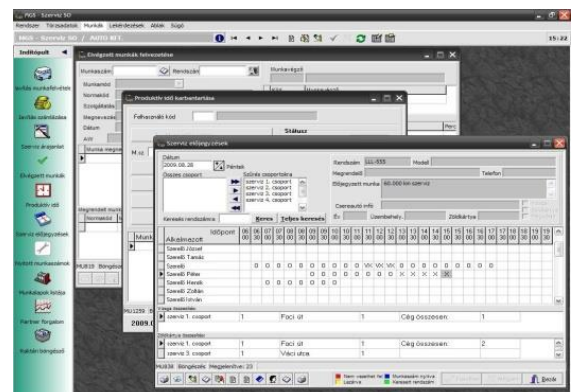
MGS - Szerviz 9D

Rendszer Törzsadatok Munkák Lekérdezések Ablak Súgó

MGS - Szerviz 9D | AUTO KFT.

15:22

Indítópult

Javítás munkafelvétele

Javítás számlázása

Szerviz árajánlat

Elvégzett munkák

Produktív idő

Szerviz előjegyzések

Postolt munkaszámok

Munkalapok könyve

Partner forgalom

Raktári böngésző

Elvégzett munkák felvezetése

Munkaszám

Rendszám

Munkavégző

Munkanem

Normaköd

Szolgáltatás

Megnevezés

Dátum

Alvl

Munka megn

Produktív idő karbantartása

Felhasználó kód

Státusz

Szerviz előjegyzések

Dátum

2009.08.28

Péntek

Összes csoport

Szűrés csoportokra

szerviz 1. csoport

szerviz 2. csoport

szerviz 3. csoport

szerviz 4. csoport

Keresés rendszámra

Keres

Teljes keresés

Rendszám

LLL-555

Modell

Megrendelő

Telefon

Előjegyzett munka

60.000 km szerviz

Csereautó infó

Ev

Üzembehely.

Zöldkártya

Időpont

Alkalmazott

Szerelő József

Szerelő Tamás

Szerelő

Szerelő Péter

Szerelő Henrik

Szerelő Zoltán

Szerelő István

szerviz 1. csoport

1

Fő út

1

Cég összesen:

1

szerviz 1. csoport

1

Fő út

1

Cég összesen:

2

szerviz 3. csoport

1

Váci utca

1

MUSB Böngészés Megjelenítve: 23

Nem végzett el

Munkaszám nyitva

Lezárva

Keresett rendszám

Bezár

Megrendelt munkák

Normaköd

Munka

MUSB Böngész

2009.0